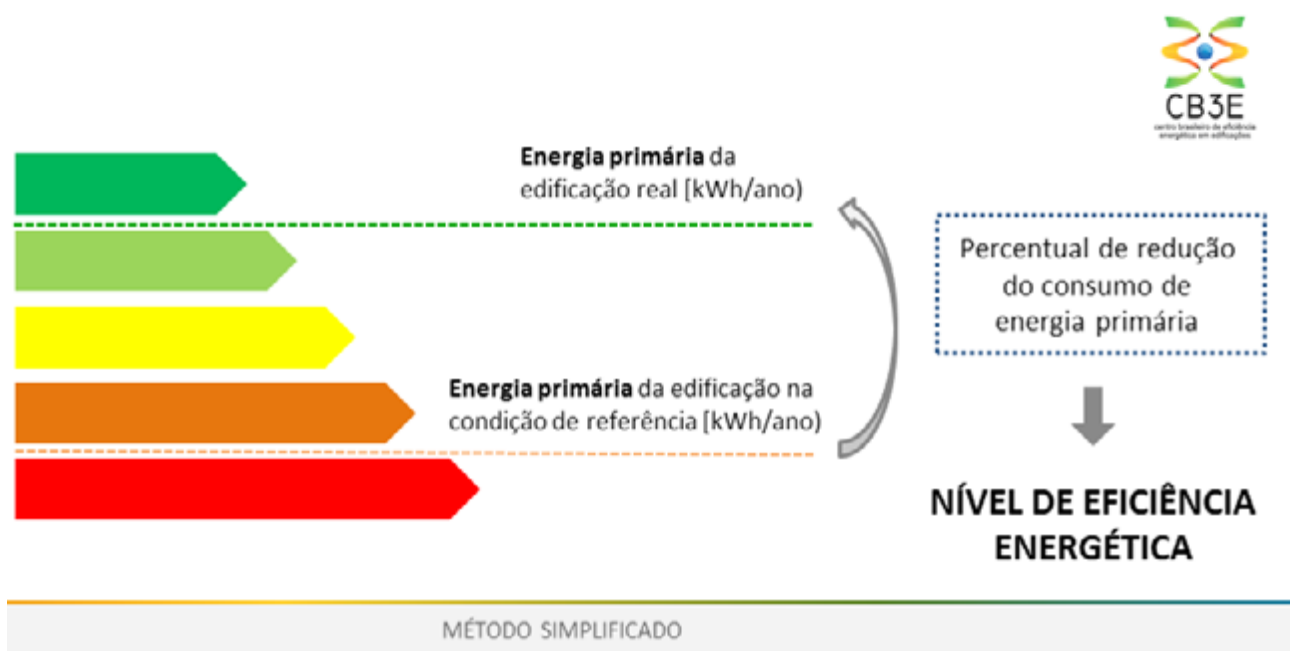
CB3E
centro brasileiro de eficiência energética em edificações

**Energia primária** da edificação real [kWh/ano]

Percentual de redução do consumo de energia primária

**Energia primária** da edificação na condição de referência [kWh/ano]

NÍVEL DE EFICIÊNCIA ENERGÉTICA

MÉTODO SIMPLIFICADO